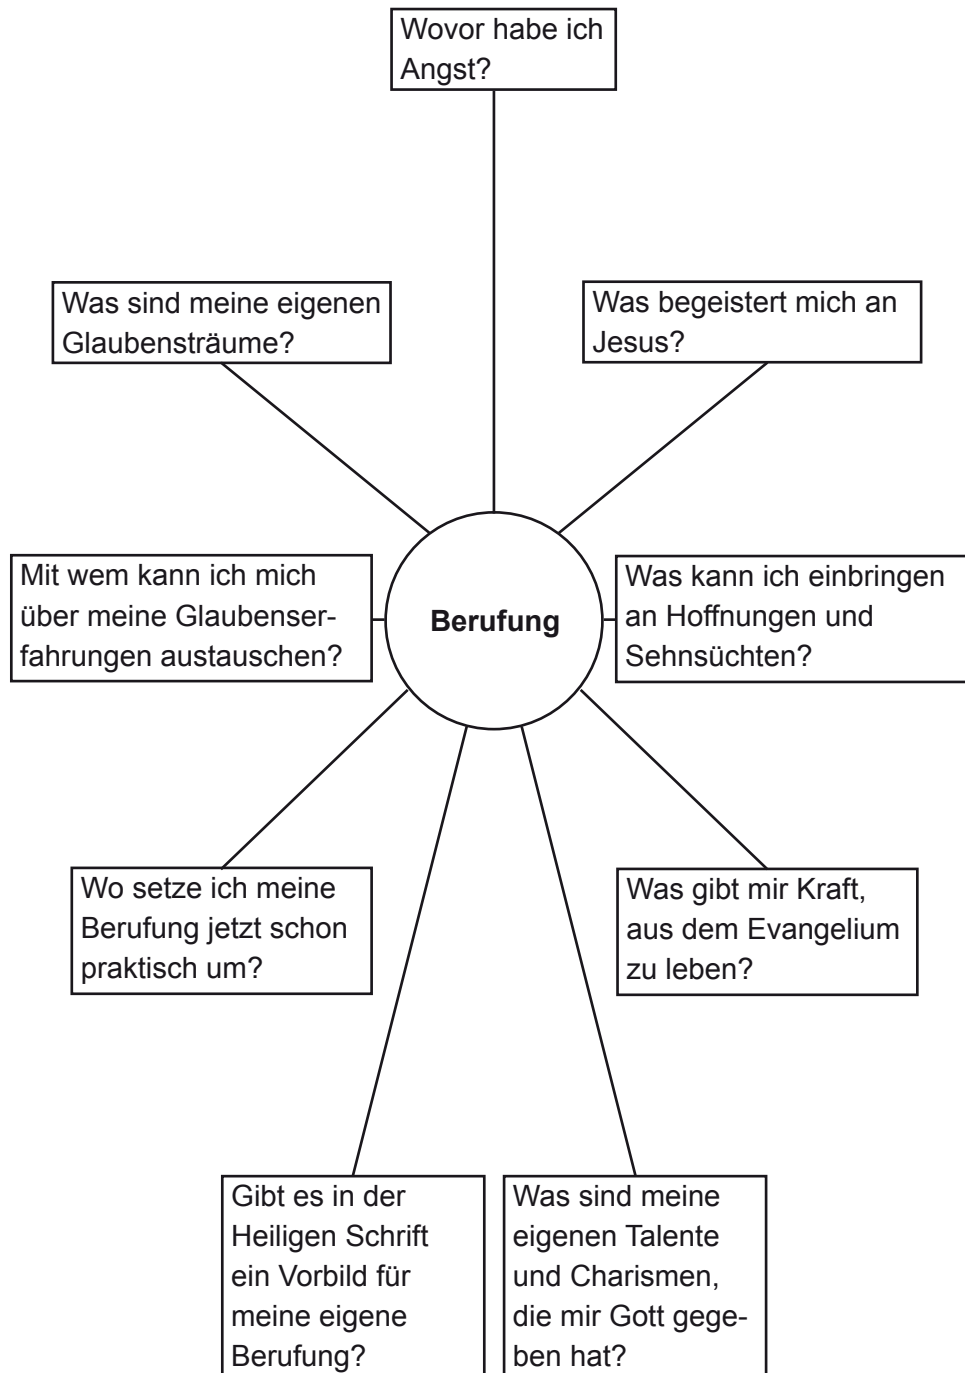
Wovor habe ich Angst?

Was sind meine eigenen Glaubensträume?

Was begeistert mich an Jesus?

Mit wem kann ich mich über meine Glaubenserfahrungen austauschen?

Berufung

Was kann ich einbringen an Hoffnungen und Sehnsüchten?

Wo setze ich meine Berufung jetzt schon praktisch um?

Was gibt mir Kraft, aus dem Evangelium zu leben?

Gibt es in der Heiligen Schrift ein Vorbild für meine eigene Berufung?

Was sind meine eigenen Talente und Charismen, die mir Gott gegeben hat?